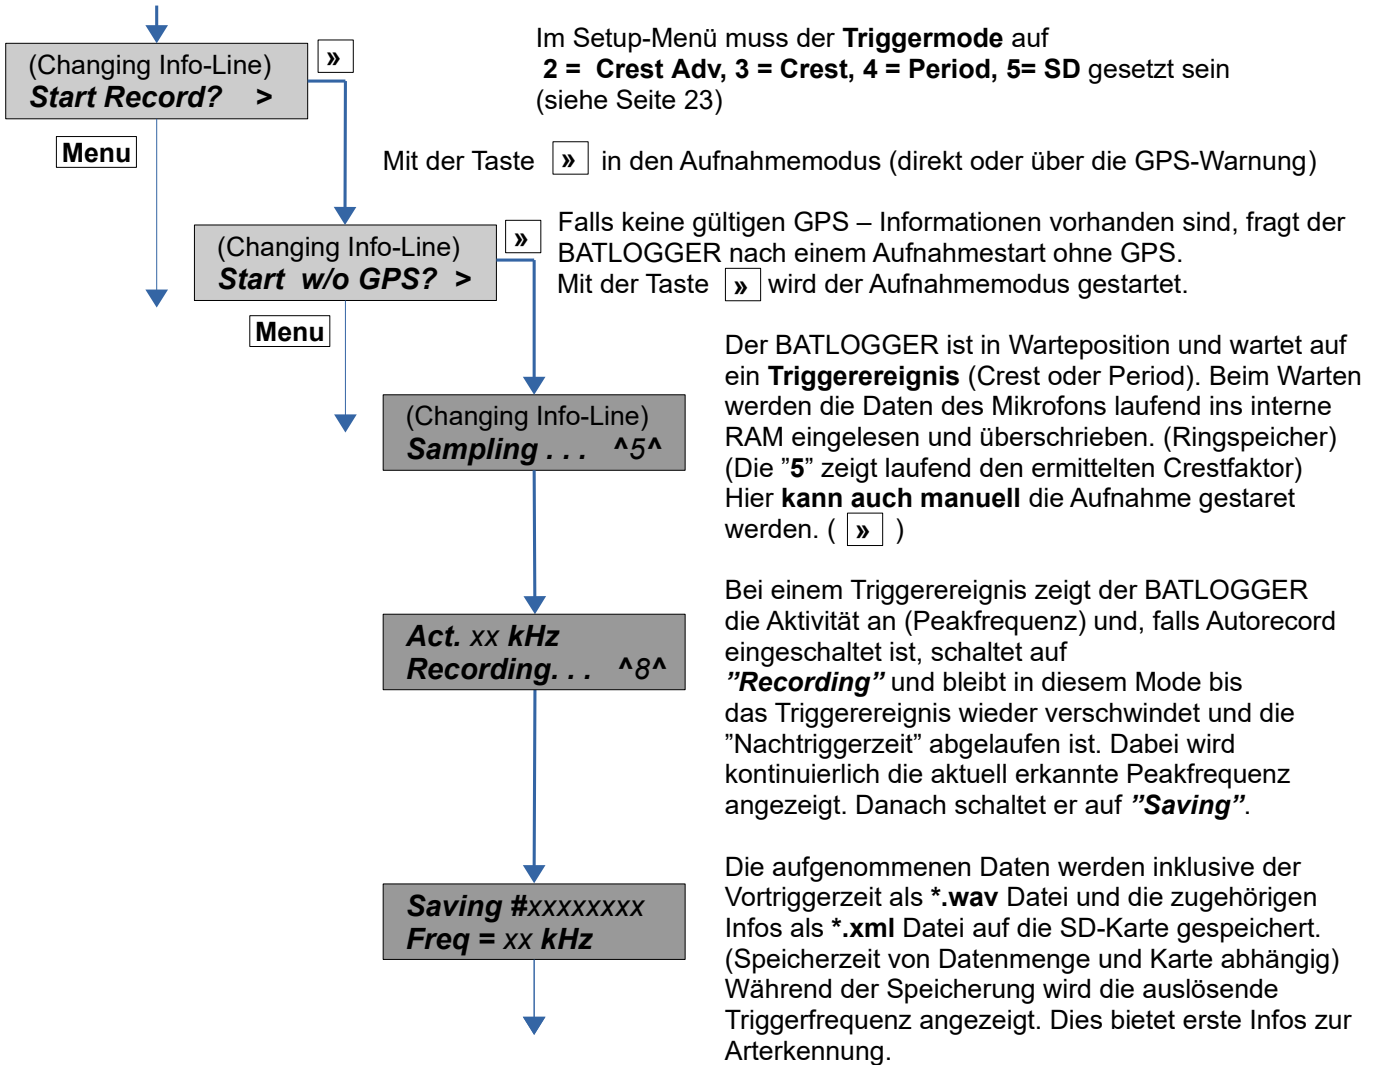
(Changing Info-Line)
Start Record? >

»

Menu

Im Setup-Menü muss der Triggermode auf
2 = Crest Adv, 3 = Crest, 4 = Period, 5= SD gesetzt sein
(siehe Seite 23)

Mit der Taste » in den Aufnahmemodus (direkt oder über die GPS-Warnung)

(Changing Info-Line)
Start w/o GPS? >

»

Menu

Falls keine gültigen GPS – Informationen vorhanden sind, fragt der BATLOGGER nach einem Aufnahmestart ohne GPS.
Mit der Taste » wird der Aufnahmemodus gestartet.

(Changing Info-Line)
Sampling . . . ^5^

Der BATLOGGER ist in Warteposition und wartet auf ein Triggerereignis (Crest oder Period). Beim Warten werden die Daten des Mikrofons laufend ins interne RAM eingelesen und überschrieben. (Ringspeicher)
(Die ”5” zeigt laufend den ermittelten Crestfaktor)
Hier kann auch manuell die Aufnahme gestaret werden. ( » )

Act. xx kHz
Recording. . . ^8^

Bei einem Triggerereignis zeigt der BATLOGGER die Aktivität an (Peakfrequenz) und, falls Autorecord eingeschaltet ist, schaltet auf
”Recording” und bleibt in diesem Mode bis das Triggerereignis wieder verschwindet und die ”Nachtriggerzeit” abgelaufen ist. Dabei wird kontinuierlich die aktuell erkannte Peakfrequenz angezeigt. Danach schaltet er auf ”Saving”.

Saving #xxxxxxxx
Freq = xx kHz

Die aufgenommenen Daten werden inklusive der Vortriggerzeit als *.wav Datei und die zugehörigen Infos als *.xml Datei auf die SD-Karte gespeichert.
(Speicherzeit von Datenmenge und Karte abhängig)
Während der Speicherung wird die auslösende Triggerfrequenz angezeigt. Dies bietet erste Infos zur Arterkennung.